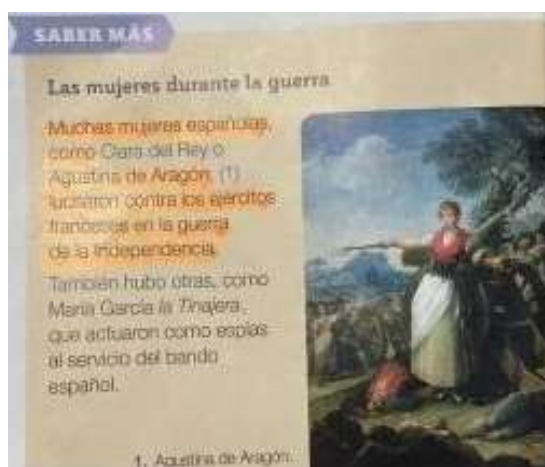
SABER MÁS

Las mujeres durante la guerra

Muchas mujeres españolas, como Clara del Rey o Agustina de Aragón (1) lucharon contra los ejércitos franceses en la guerra de la Independencia.

También hubo otras, como María García la Tinajera, que actuaron como espías al servicio del bando español.

1. Agustina de Aragón.